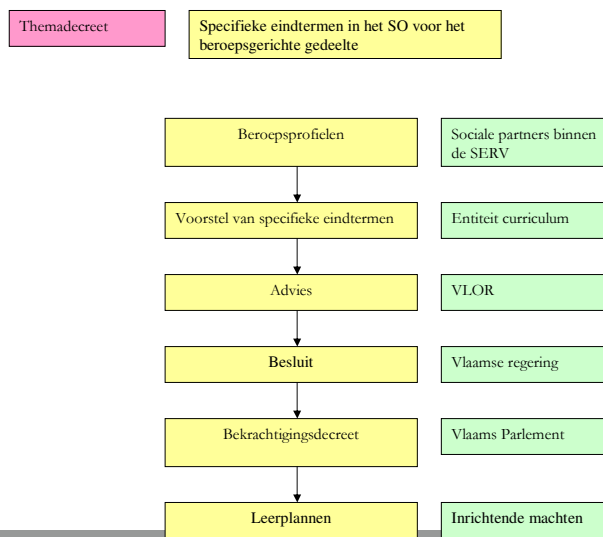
Themadecreet

Specifieke eindtermen in het SO voor het beroepsgerichte gedeelte

Beroepsprofielen

Sociale partners binnen de SERV

Voorstel van specifieke eindtermen

Entiteit curriculum

Advies

VLOR

Besluit

Vlaamse regering

Bekrachtigingsdecreet

Vlaams Parlement

Leerplannen

Inrichtende machten